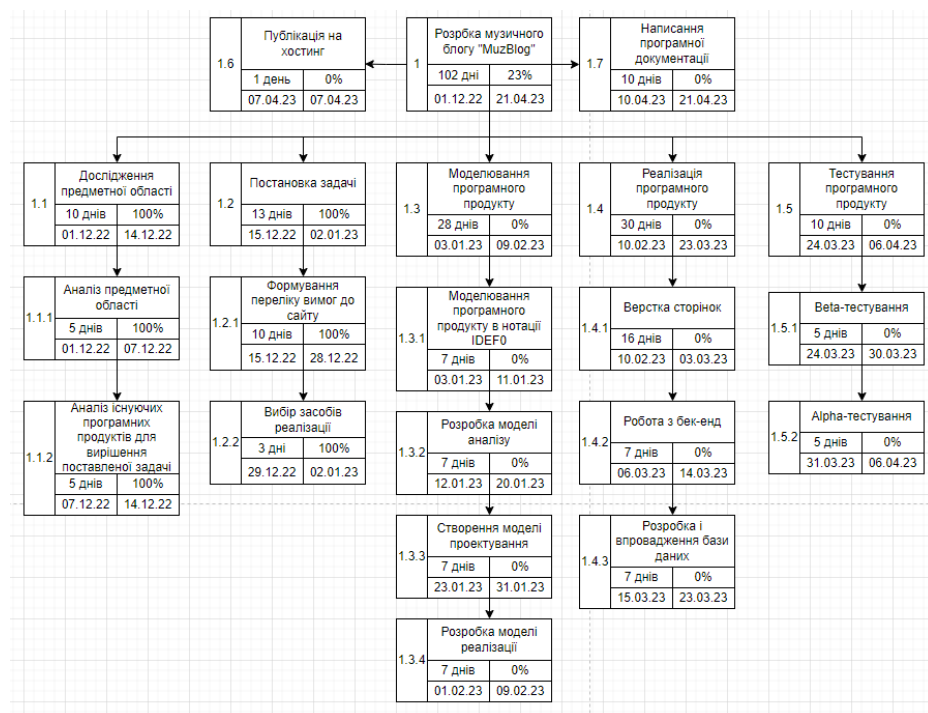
1.6
Публікація на хостинг
1 день | 0%
07.04.23 | 07.04.23

1
Розробка музичного блогу "MuzBlog"
102 дні | 23%
01.12.22 | 21.04.23

1.7
Написання програмної документації
10 днів | 0%
10.04.23 | 21.04.23

1.1
Дослідження предметної області
10 днів | 100%
01.12.22 | 14.12.22

1.1.1
Аналіз предметної області
5 днів | 100%
01.12.22 | 07.12.22

1.1.2
Аналіз існуючих програмних продуктів для вирішення поставленої задачі
5 днів | 100%
07.12.22 | 14.12.22

1.2
Постановка задачі
13 днів | 100%
15.12.22 | 02.01.23

1.2.1
Формування переліку вимог до сайту
10 днів | 100%
15.12.22 | 28.12.22

1.2.2
Вибір засобів реалізації
3 дні | 100%
29.12.22 | 02.01.23

1.3
Моделювання програмного продукту
28 днів | 0%
03.01.23 | 09.02.23

1.3.1
Моделювання програмного продукту в нотації IDEF0
7 днів | 0%
03.01.23 | 11.01.23

1.3.2
Розробка моделі аналізу
7 днів | 0%
12.01.23 | 20.01.23

1.3.3
Створення моделі проектування
7 днів | 0%
23.01.23 | 31.01.23

1.3.4
Розробка моделі реалізації
7 днів | 0%
01.02.23 | 09.02.23

1.4
Реалізація програмного продукту
30 днів | 0%
10.02.23 | 23.03.23

1.4.1
Верстка сторінок
16 днів | 0%
10.02.23 | 03.03.23

1.4.2
Робота з бек-енд
7 днів | 0%
06.03.23 | 14.03.23

1.4.3
Розробка і впровадження бази даних
7 днів | 0%
15.03.23 | 23.03.23

1.5
Тестування програмного продукту
10 днів | 0%
24.03.23 | 06.04.23

1.5.1
Beta-тестування
5 днів | 0%
24.03.23 | 30.03.23

1.5.2
Alpha-тестування
5 днів | 0%
31.03.23 | 06.04.23